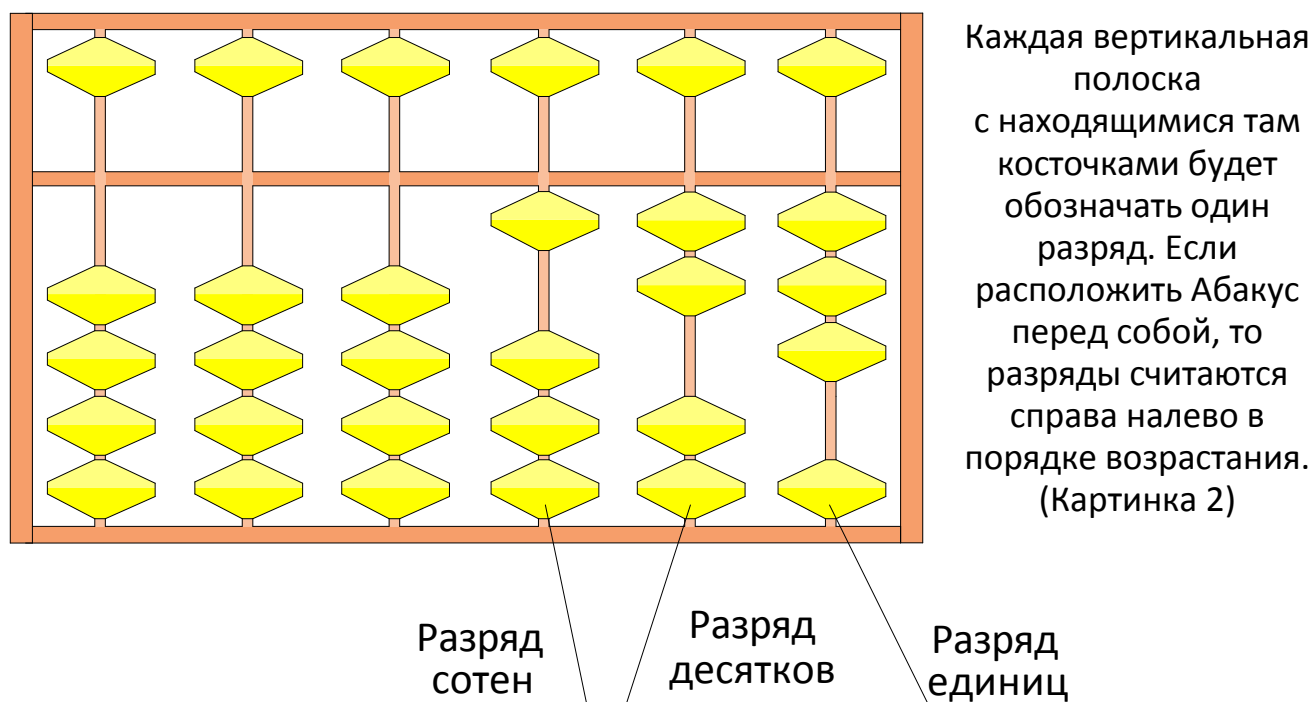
Каждая вертикальная полоска с находящимися там косточками будет обозначать один разряд. Если расположить Абакус перед собой, то разряды считаются справа налево в порядке возрастания. (Картинка 2)

Разряд сотен

Разряд десятков

Разряд единиц